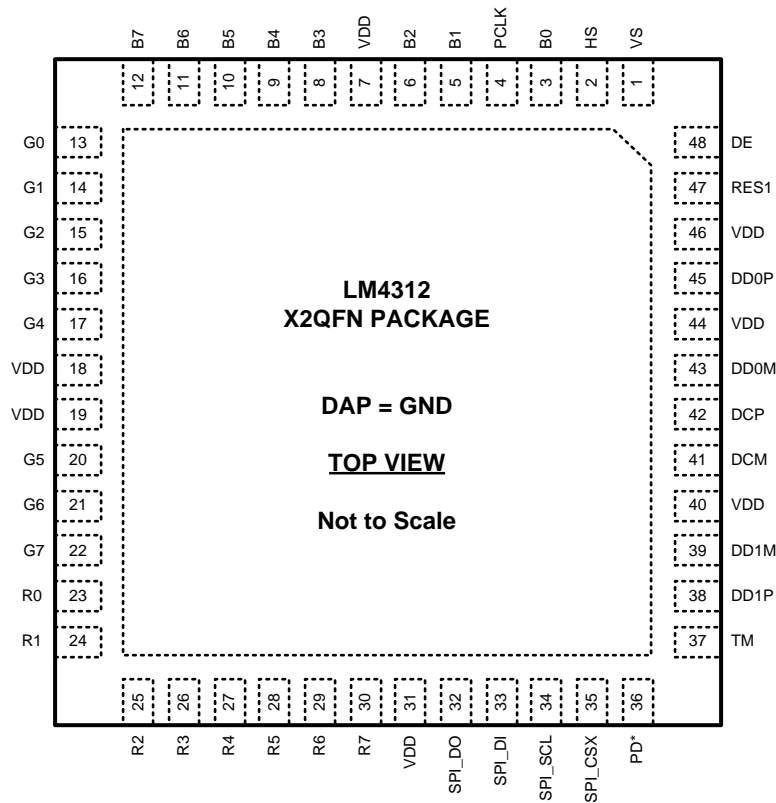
B7 B6 B5 B4 B3 VDD B2 B1 PCLK B0 HS VS

12 11 10 9 8 7 6 5 4 3 2 1

G0 13
G1 14
G2 15
G3 16
G4 17
VDD 18
VDD 19
G5 20
G6 21
G7 22
R0 23
R1 24

48 DE
47 RES1
46 VDD
45 DD0P
44 VDD
43 DD0M
42 DCP
41 DCM
40 VDD
39 DD1M
38 DD1P
37 TM

**LM4312**
**X2QFN PACKAGE**

**DAP = GND**

**TOP VIEW**

**Not to Scale**

25 26 27 28 29 30 31 32 33 34 35 36

R2 R3 R4 R5 R6 R7 VDD SPI_DO SPI_DI SPI_SCL SPI_CSX PD*